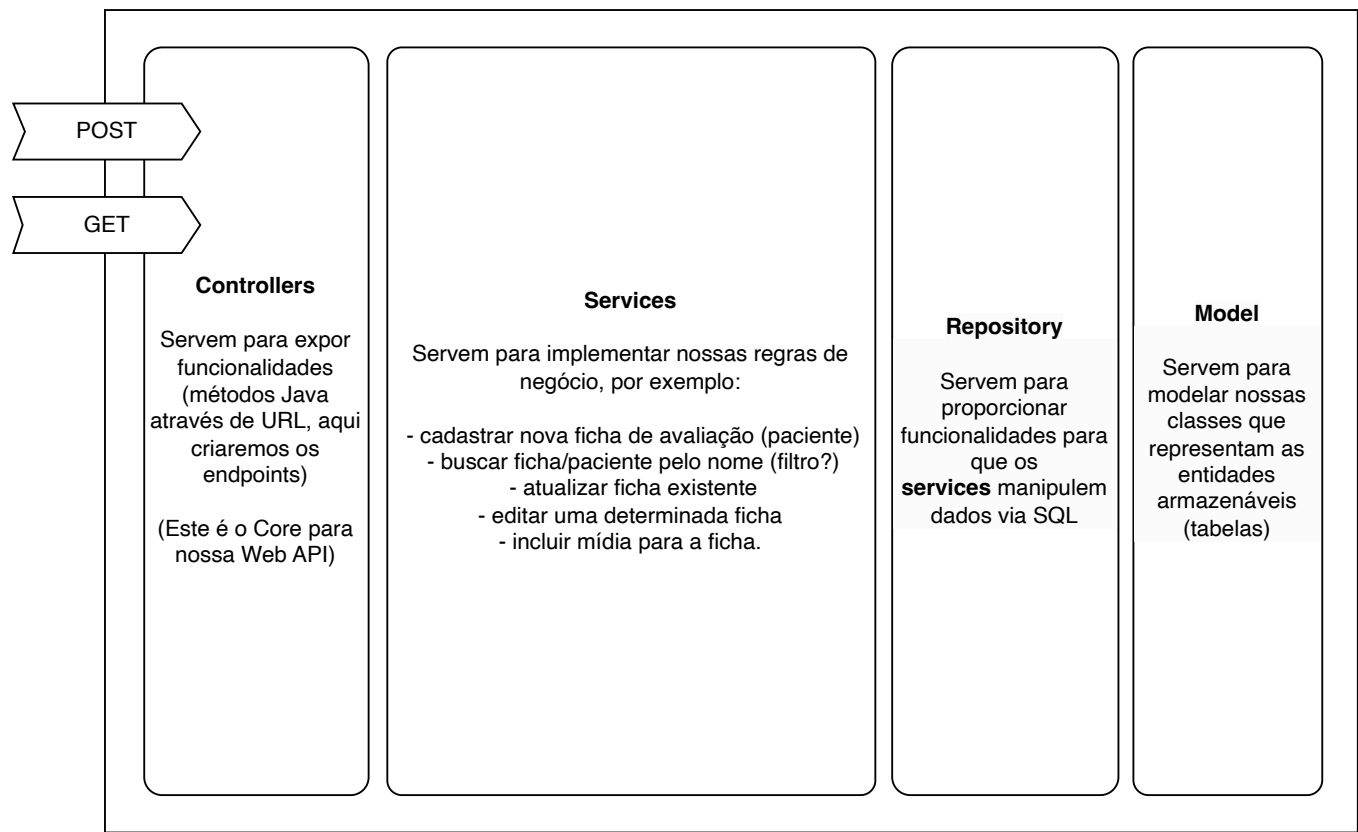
POST

GET

**Controllers**

Servem para expor funcionalidades (métodos Java através de URL, aqui criaremos os endpoints)

(Este é o Core para nossa Web API)

**Services**

Servem para implementar nossas regras de negócio, por exemplo:

- cadastrar nova ficha de avaliação (paciente)
- buscar ficha/paciente pelo nome (filtro?)
- atualizar ficha existente
- editar uma determinada ficha
- incluir mídia para a ficha.

**Repository**

Servem para proporcionar funcionalidades para que os **services** manipulem dados via SQL

**Model**

Servem para modelar nossas classes que representam as entidades armazenáveis (tabelas)